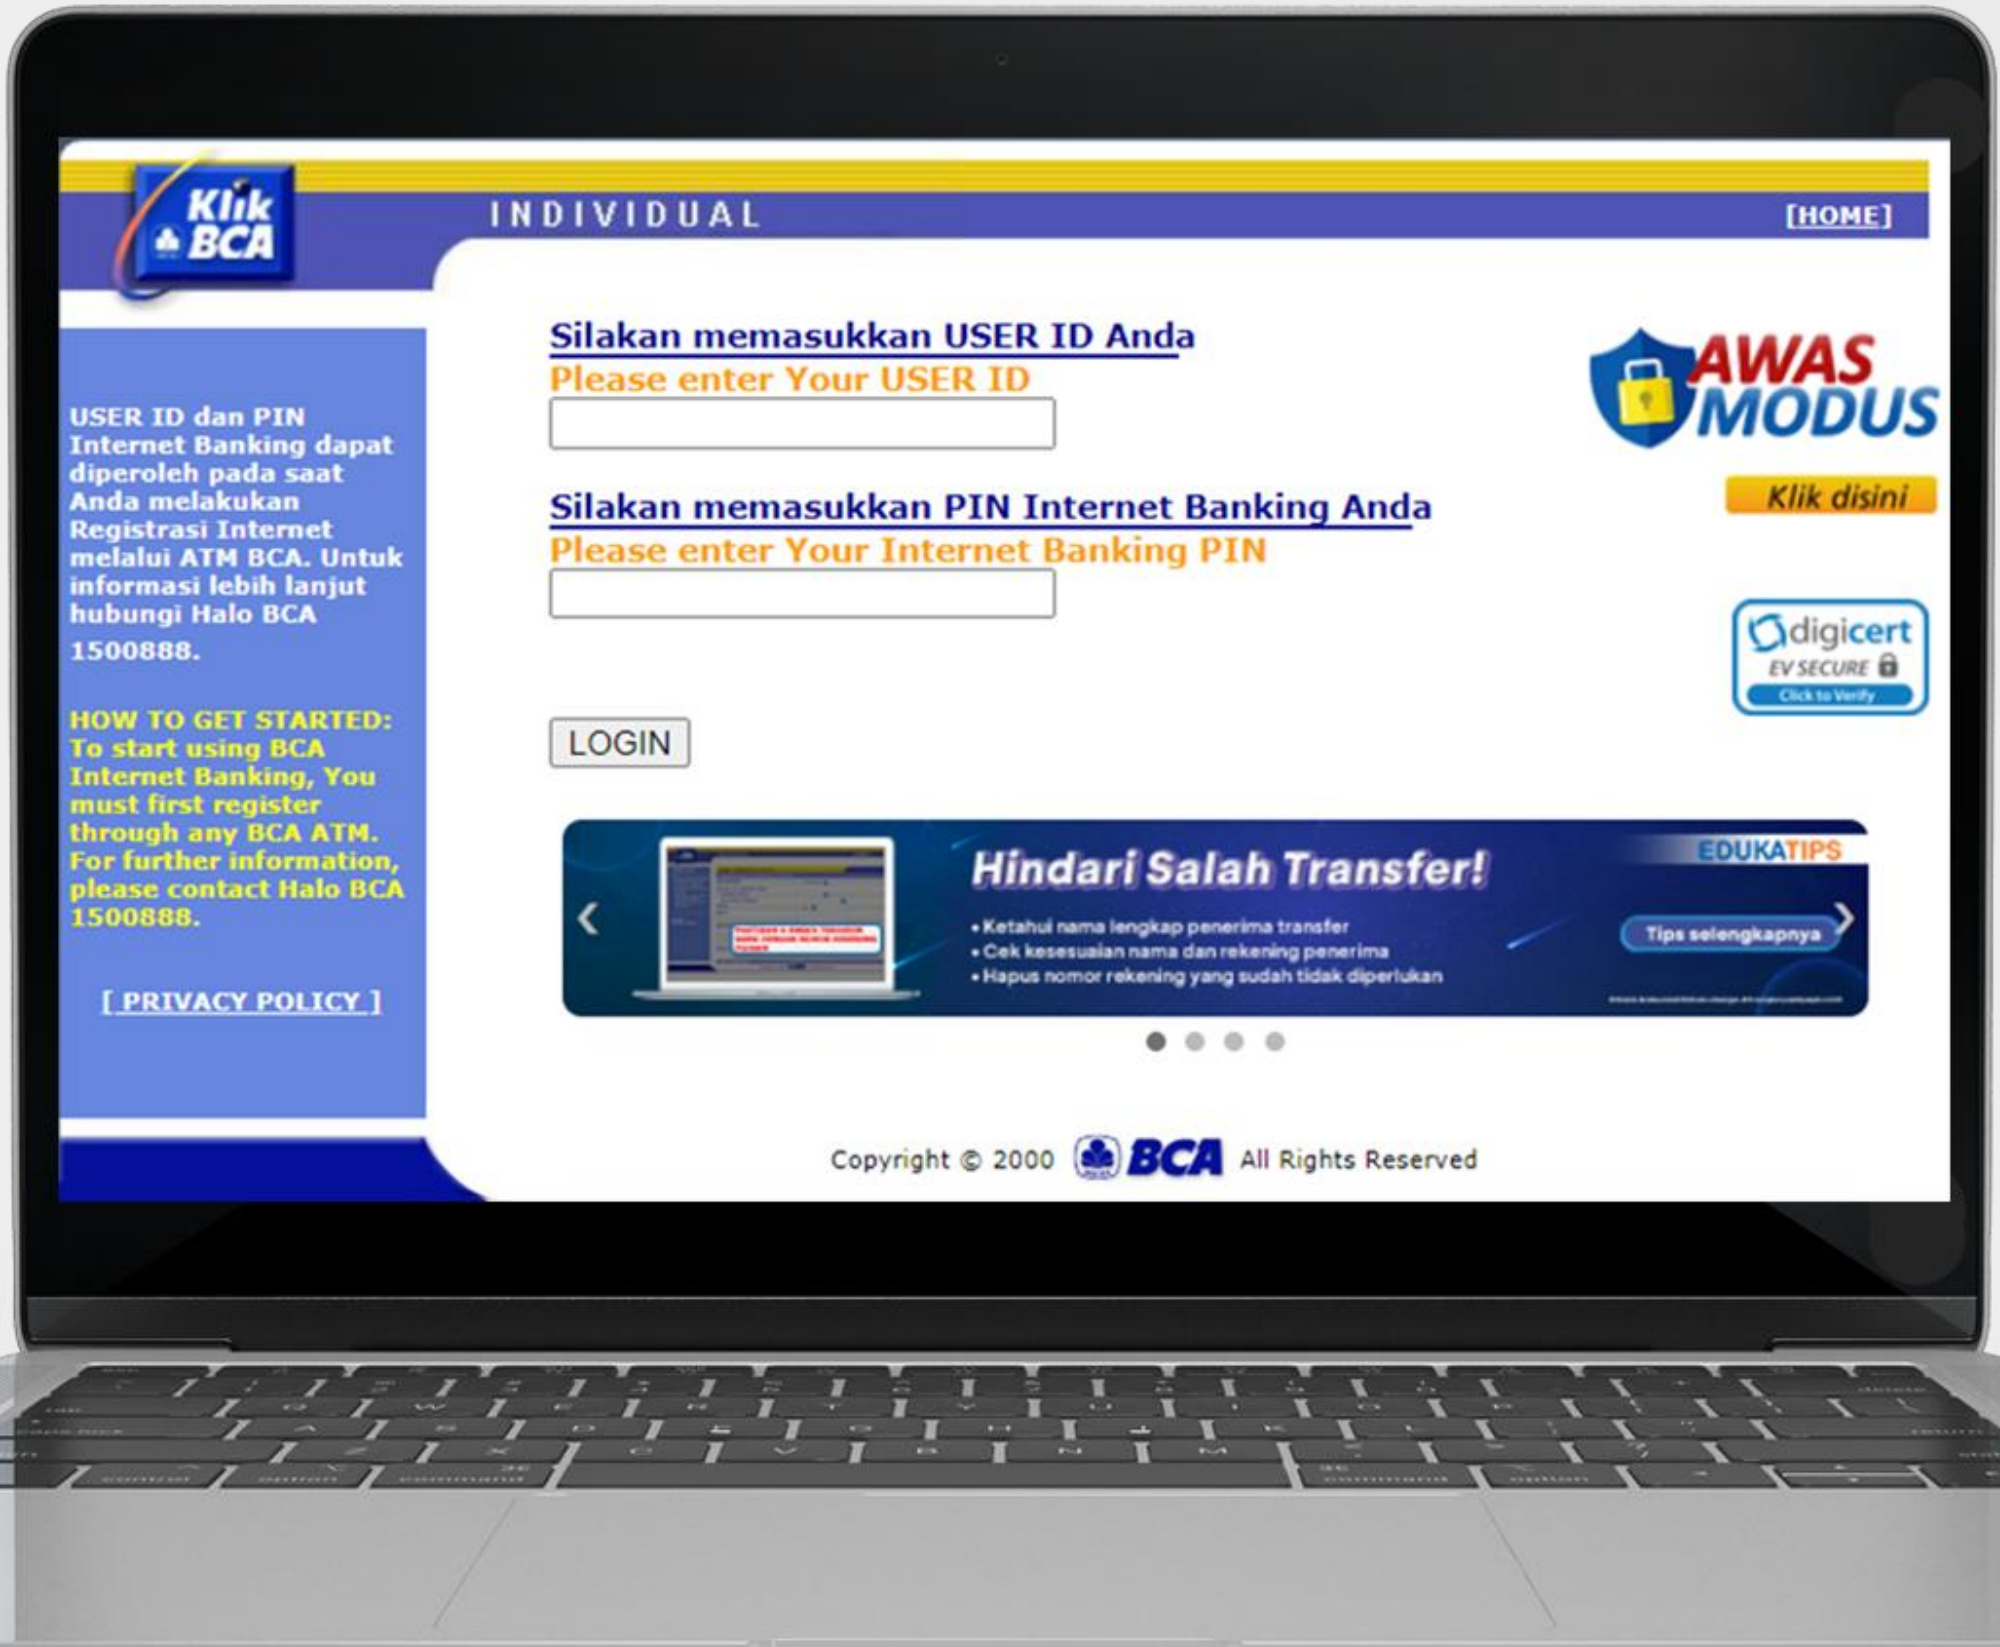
Klik BCA

INDIVIDUAL

[HOME]

USER ID dan PIN Internet Banking dapat diperoleh pada saat Anda melakukan Registrasi Internet melalui ATM BCA. Untuk informasi lebih lanjut hubungi Halo BCA 1500888.

HOW TO GET STARTED: To start using BCA Internet Banking, You must first register through any BCA ATM. For further information, please contact Halo BCA 1500888.

[ PRIVACY POLICY ]

Silakan memasukkan USER ID Anda
Please enter Your USER ID

Silakan memasukkan PIN Internet Banking Anda
Please enter Your Internet Banking PIN

LOGIN

AWAS MODUS

Klik disini

digicert
EV SECURE
Click to Verify

EDUKATIPS

Hindari Salah Transfer!

• Ketahui nama lengkap penerima transfer
• Cek kesesuaian nama dan rekening penerima
• Hapus nomor rekening yang sudah tidak diperlukan

Tips selengkapnya

Copyright © 2000 BCA All Rights Reserved